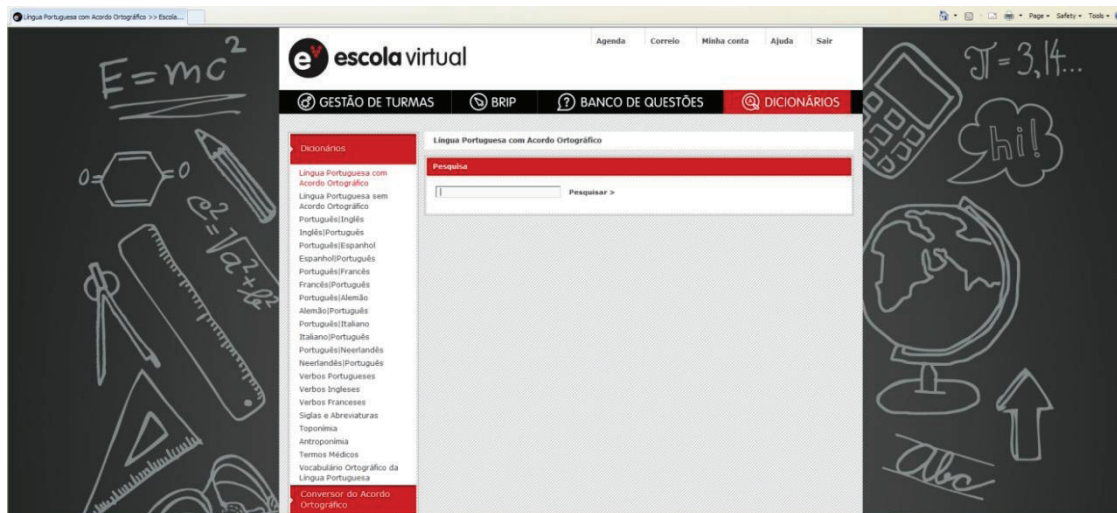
Língua Portuguesa com Acordo Ortográfico >> Escola...

Page ▾ Safety ▾ Tools ▾

$E=mc^2$

$\pi = 3,14...$

hi!

Abc

escola virtual

Agenda Correio Minha conta Ajuda Sair

GESTÃO DE TURMAS BRIP BANCO DE QUESTÕES DICIONÁRIOS

Dicionários

Língua Portuguesa com Acordo Ortográfico
Língua Portuguesa sem Acordo Ortográfico
Português|Inglês
Inglês|Português
Português|Espanhol
Espanhol|Português
Português|Francês
Francês|Português
Português|Alemão
Alemão|Português
Português|Italiano
Italiano|Português
Português|Neerlandês
Neerlandês|Português
Verbos Portugueses
Verbos Ingleses
Verbos Franceses
Siglas e Abreviaturas
Toponímia
Antroponímia
Termos Médicos
Vocabulário Ortográfico da Língua Portuguesa

Conversor do Acordo Ortográfico

Língua Portuguesa com Acordo Ortográfico

Pesquisa

Pesquisar >